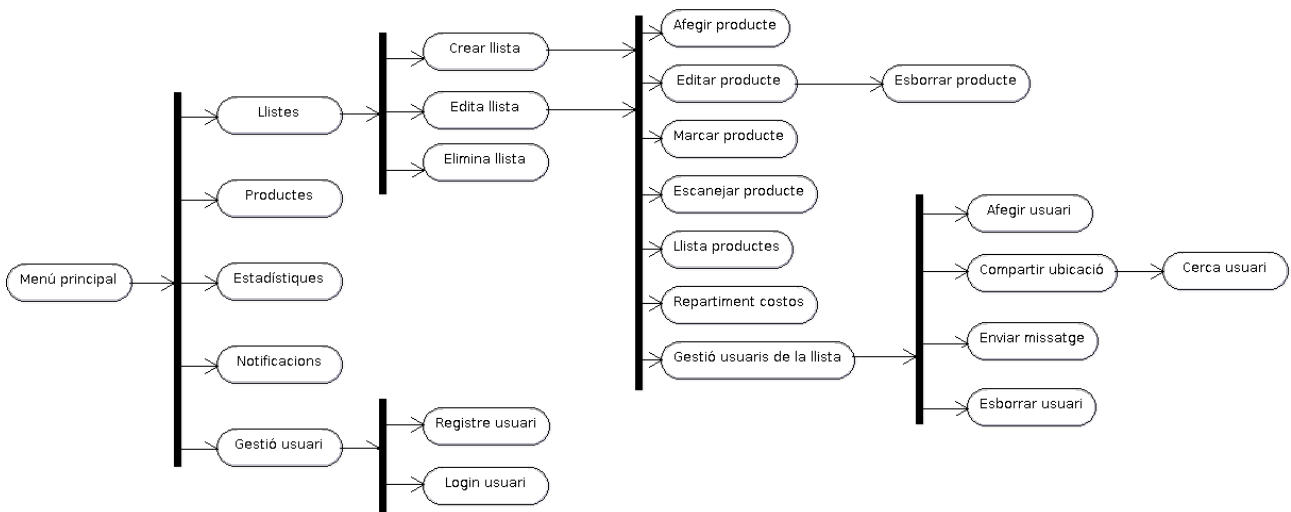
Menú principal

Llistes

Productes

Estadístiques

Notificacions

Gestió usuari

Crear llista

Edita llista

Elimina llista

Registre usuari

Login usuari

Afegir producte

Editar producte

Esborrar producte

Marcar producte

Escanejar producte

Llista productes

Repartiment costos

Gestió usuaris de la llista

Afegir usuari

Compartir ubicació

Cerca usuari

Enviar missatge

Esborrar usuari